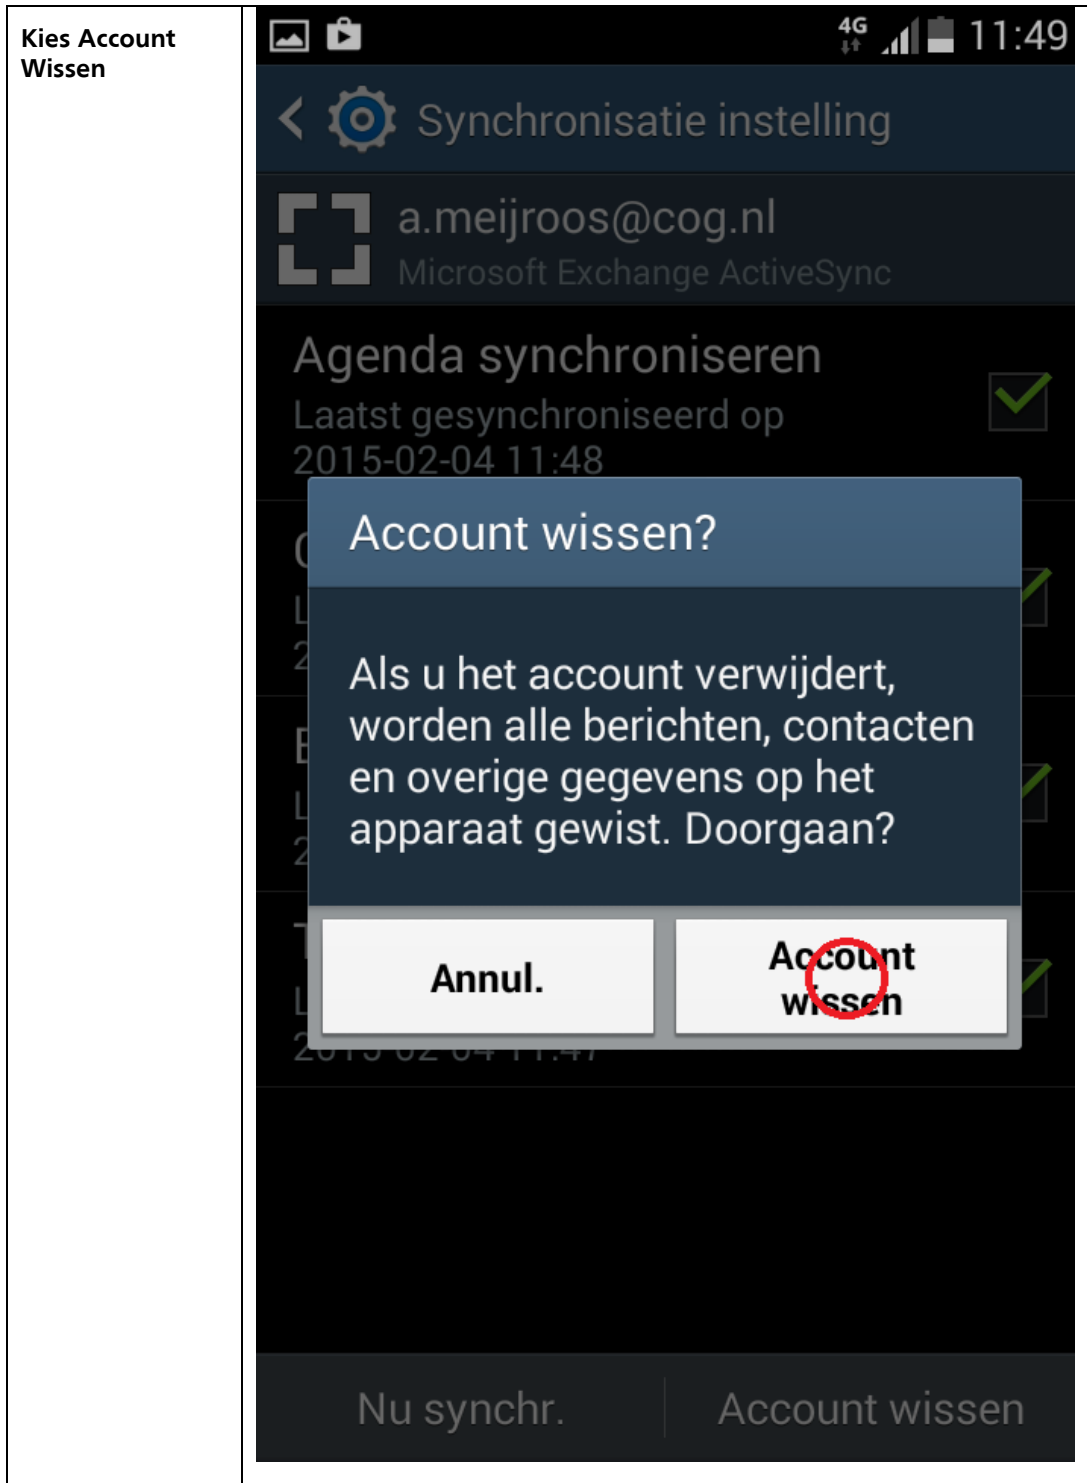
Kies Account Wissen

4G 11:49

Synchronisatie instelling

a.meijroos@cog.nl
Microsoft Exchange ActiveSync

Agenda synchroniseren
Laatst gesynchroniseerd op 2015-02-04 11:48

Account wissen?

Als u het account verwijdert, worden alle berichten, contacten en overige gegevens op het apparaat gewist. Doorgaan?

Annul.

Account wissen

Nu synchr.

Account wissen